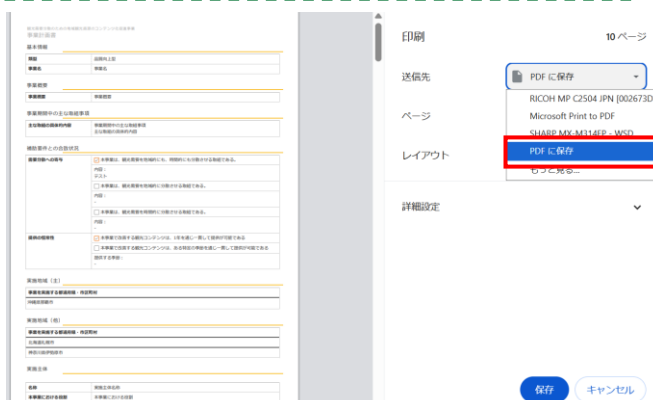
印刷

10 ページ

送信先

PDF に保存

RICOH MP C2504 JPN [002673D

Microsoft Print to PDF

SHARP MX-M314FP - WSD

PDF に保存

もっと見る...

ページ

レイアウト

詳細設定

保存

キャンセル

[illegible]
事業計画書
基本情報
事業概要
事業期間中の主な取組事項
補助要件との合致状況
実施地域（主）
実施地域（他）
実施主体